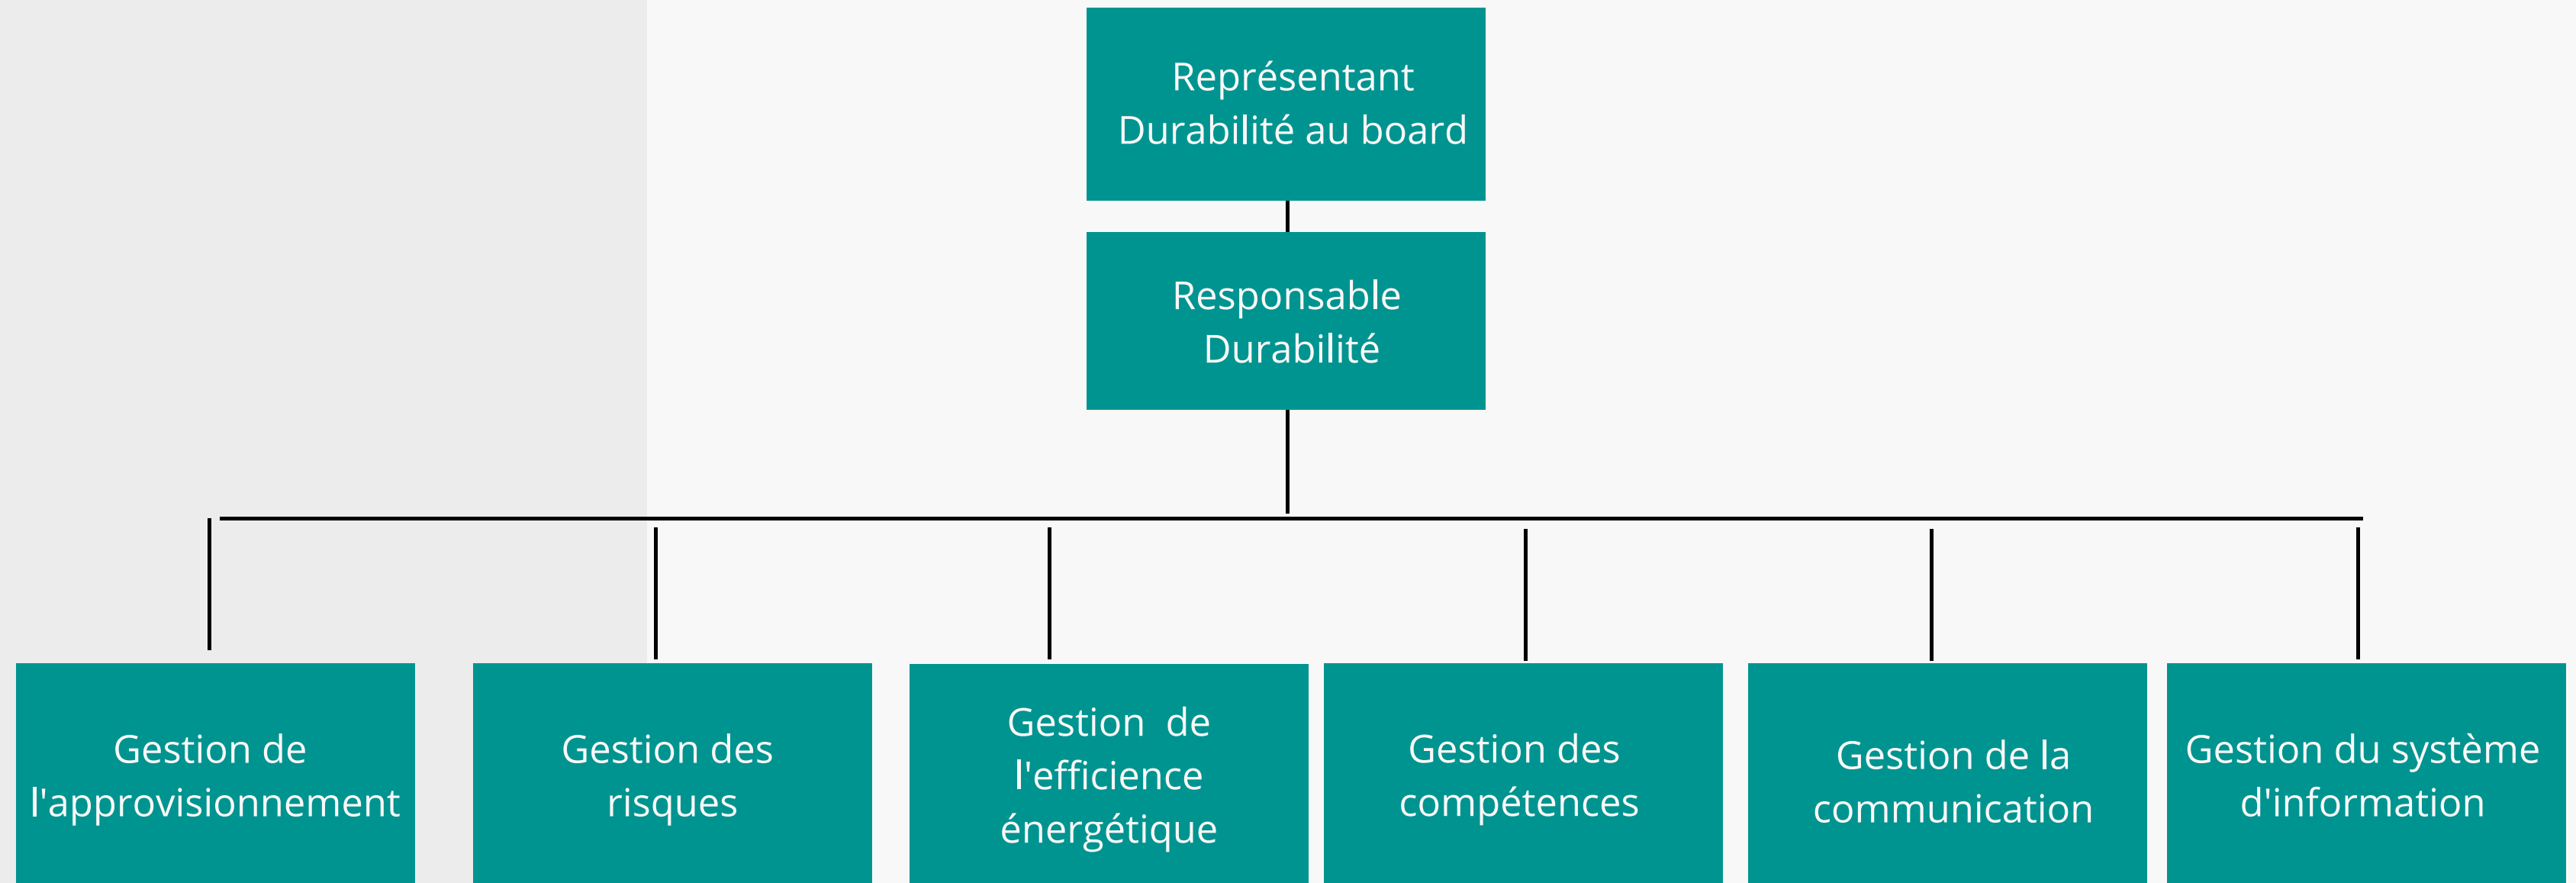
Représentant Durabilité au board

Responsable Durabilité

Gestion de l'approvisionnement

Gestion des risques

Gestion de l'efficience énergétique

Gestion des compétences

Gestion de la communication

Gestion du système d'information